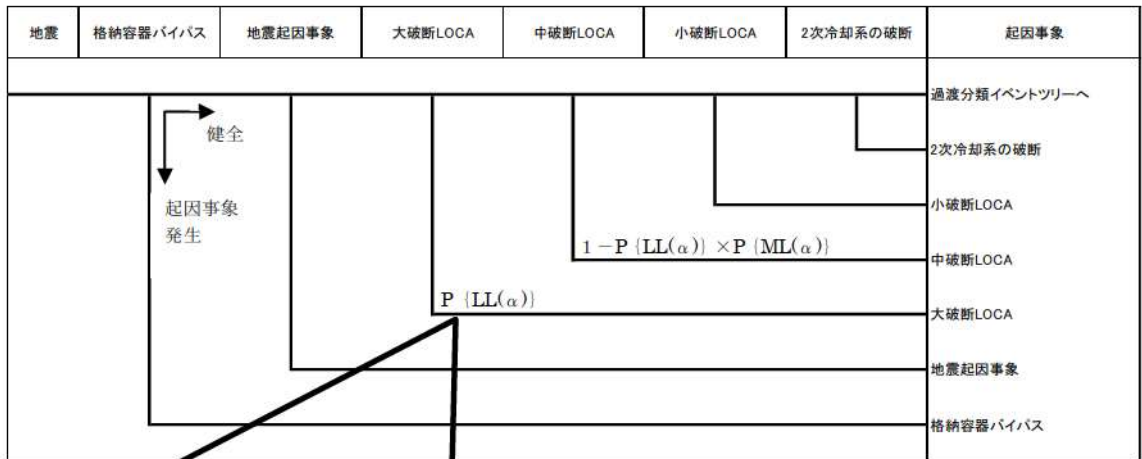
| 地震 | 格納容器バイパス | 地震起因事象 | 大破断LOCA | 中破断LOCA | 小破断LOCA | 2次冷却系の破断 | 起因事象 |
|---|---|---|---|---|---|---|---|

健全

起因事象発生

過渡分類イベントツリーへ

2次冷却系の破断

小破断LOCA

$1-P\{LL(\alpha)\}\times P\{ML(\alpha)\}$

中破断LOCA

$P\{LL(\alpha)\}$

大破断LOCA

地震起因事象

格納容器バイパス